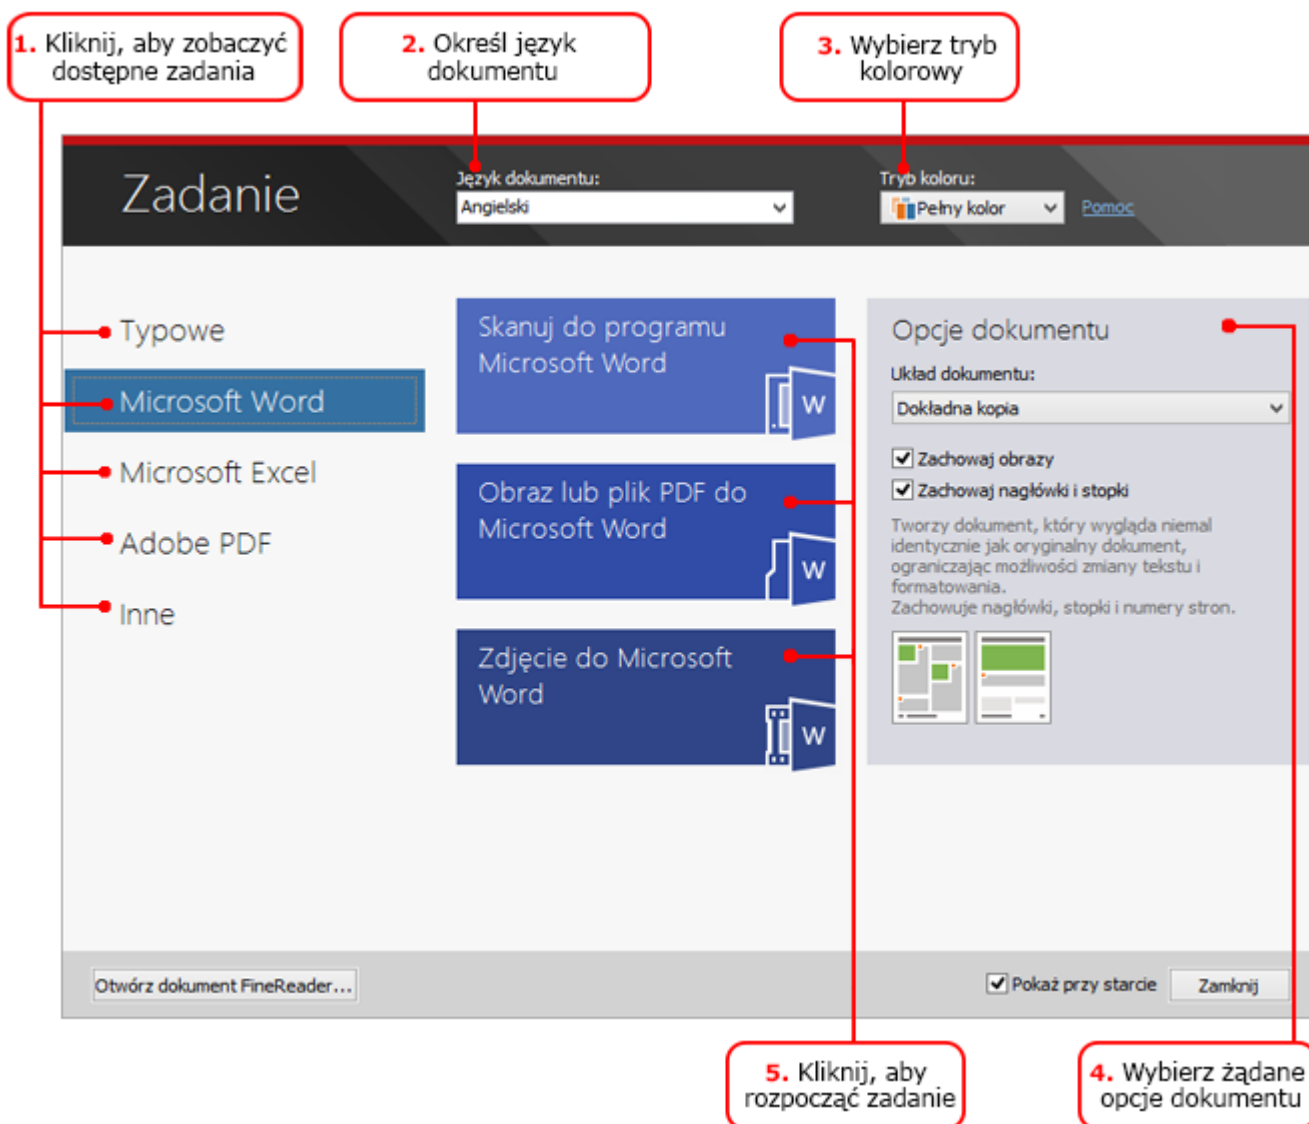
1. Kliknij, aby zobaczyć dostępne zadania

2. Określ język dokumentu

3. Wybierz tryb kolorowy

Zadanie

Język dokumentu:
Angielski

Tryb koloru:
Pełny kolor
Pomoc

Typowe
Microsoft Word
Microsoft Excel
Adobe PDF
Inne

Skanuj do programu Microsoft Word
W

Obraz lub plik PDF do Microsoft Word
W

Zdjęcie do Microsoft Word
W

Opcje dokumentu
Układ dokumentu:
Dokładna kopia
Zachowaj obrazy
Zachowaj nagłówki i stopki
Tworzy dokument, który wygląda niemal identycznie jak oryginalny dokument, ograniczając możliwości zmiany tekstu i formatowania.
Zachowuje nagłówki, stopki i numery stron.

Otwórz dokument FineReader...
Pokaż przy starcie
Zamknij

5. Kliknij, aby rozpocząć zadanie

4. Wybierz żądane opcje dokumentu